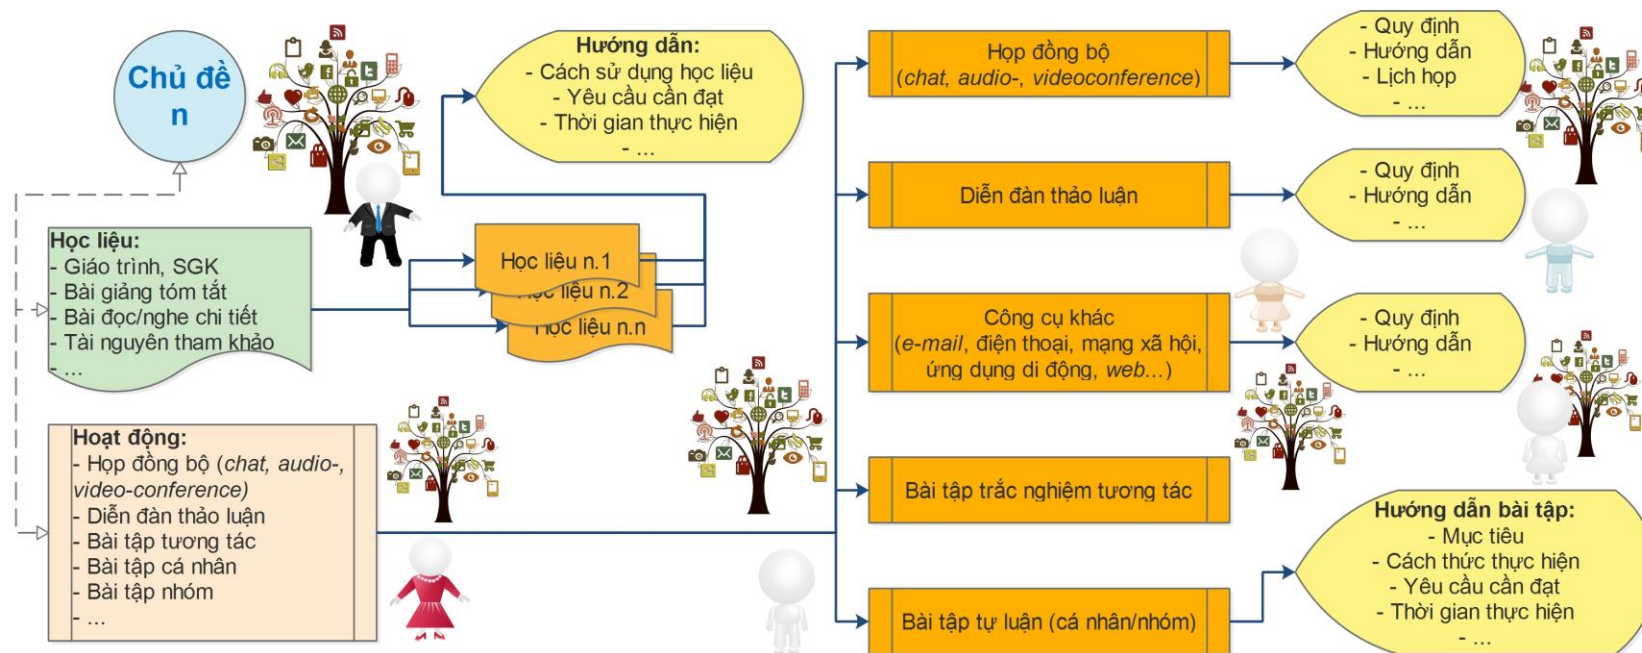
Chủ đề n

Hướng dẫn:
- Cách sử dụng học liệu
- Yêu cầu cần đạt
- Thời gian thực hiện
- ...

Học liệu:
- Giáo trình, SGK
- Bài giảng tóm tắt
- Bài đọc/nghe chi tiết
- Tài nguyên tham khảo
- ...

Học liệu n.1
Học liệu n.2
Học liệu n.n

Hoạt động:
- Họp đồng bộ (chat, audio-, video-conference)
- Diễn đàn thảo luận
- Bài tập tương tác
- Bài tập cá nhân
- Bài tập nhóm
- ...

Họp đồng bộ
(chat, audio-, videoconference)

Diễn đàn thảo luận

Công cụ khác
(e-mail, điện thoại, mạng xã hội, ứng dụng di động, web...)

Bài tập trắc nghiệm tương tác

Bài tập tự luận (cá nhân/nhóm)

- Quy định
- Hướng dẫn
- Lịch họp
- ...

- Quy định
- Hướng dẫn
- ...

- Quy định
- Hướng dẫn
- ...

Hướng dẫn bài tập:
- Mục tiêu
- Cách thức thực hiện
- Yêu cầu cần đạt
- Thời gian thực hiện
- ...